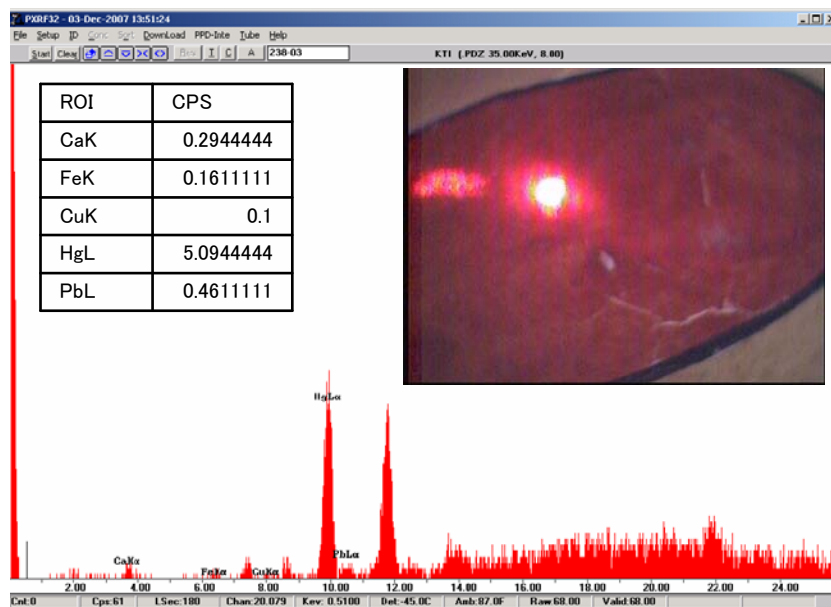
PXRF32 - 03-Dec-2007 13:51:24

File Setup ID Conc Sort Download PPD-Inte Tube Help

Start Clear Bkx I C A 238-03

KTI (.PDZ 35.00KeV, 8.80)

| ROI | CPS |
|---|---|
| CaK | 0.2944444 |
| FeK | 0.1611111 |
| CuK | 0.1 |
| HgL | 5.0944444 |
| PbL | 0.4611111 |

HgLα

CaKα FeKα CuKα PbLα

2.00 4.00 6.00 8.00 10.00 12.00 14.00 16.00 18.00 20.00 22.00 24.00

Cnt:0 Cps:61 LSec:180 Chan:20.079 Kev: 0.5100 Det:-45.0C Amb:87.0F Raw:68.00 Valid:68.00